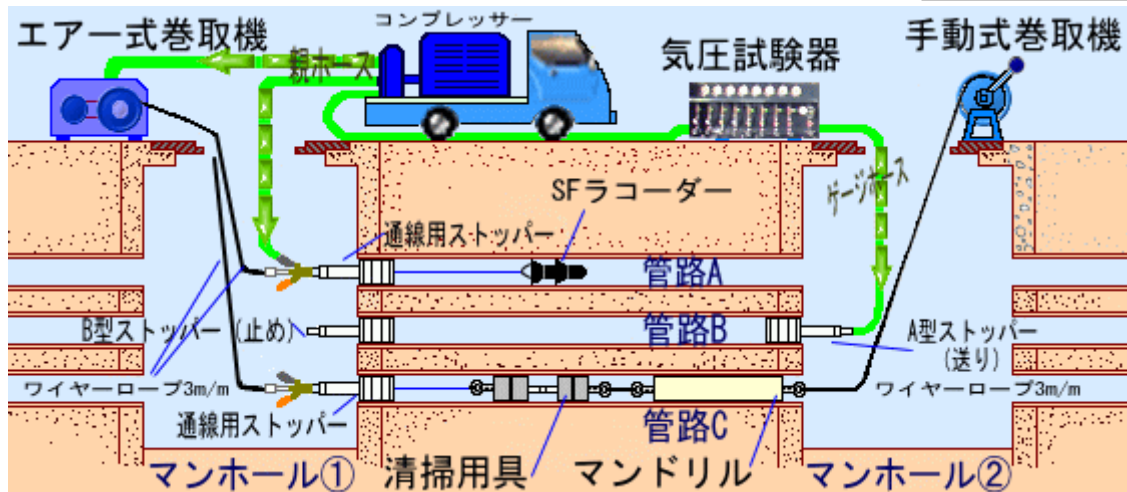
エアー式巻取機

コンプレッサー

親ホース

気圧試験器

手動式巻取機

SFラコーダー

ゲージホース

通線用ストッパー

管路A

B型ストッパー（止め）

管路B

A型ストッパー（送り）

ワイヤーロープ3m/m

ワイヤーロープ3m/m

通線用ストッパー

管路C

マンホール①

清掃用具

マンドリル

マンホール②